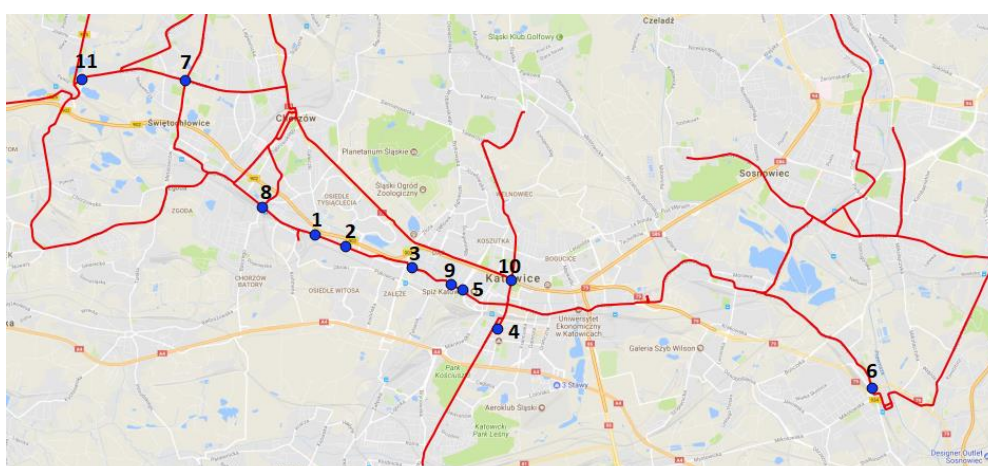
Czeladź

Śląski Klub Golfowy

11

7

Świętochłowice

Chorzów

Planetarium Śląskie

Śląski Ogród Zoologiczny

OSIEDLE TYSIĄCLECIA

ZGODA

8

1

2

3

9

10

5

4

6

Sosnowiec

KOSZUTKA

BOGUCICE

Katowice

CHORZÓW BATORY

OSIEDLE WITOSA

ZAŁĘŻE

Spiż Katowice

Uniwersytet Ekonomiczny w Katowicach

Galeria Szyb Wilson

Park Kościuszki

3 Stawy

Aeroklub Śląski

Katowicki Park Leśny

Designer Outlet Sosnowiec